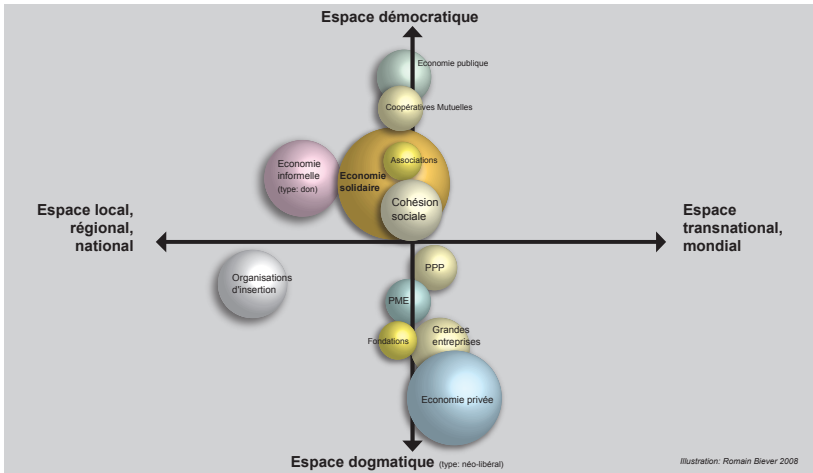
Espace démocratique

Economie publique

Coopératives Mutuelles

Economie informelle (type: don)

Associations

Economie solidaire

Cohésion sociale

Espace local, régional, national

Espace transnational, mondial

PPP

Organisations d'insertion

PME

Fondations

Grandes entreprises

Economie privée

Espace dogmatique (type: néo-libéral)

Illustration: Romain Biever 2008